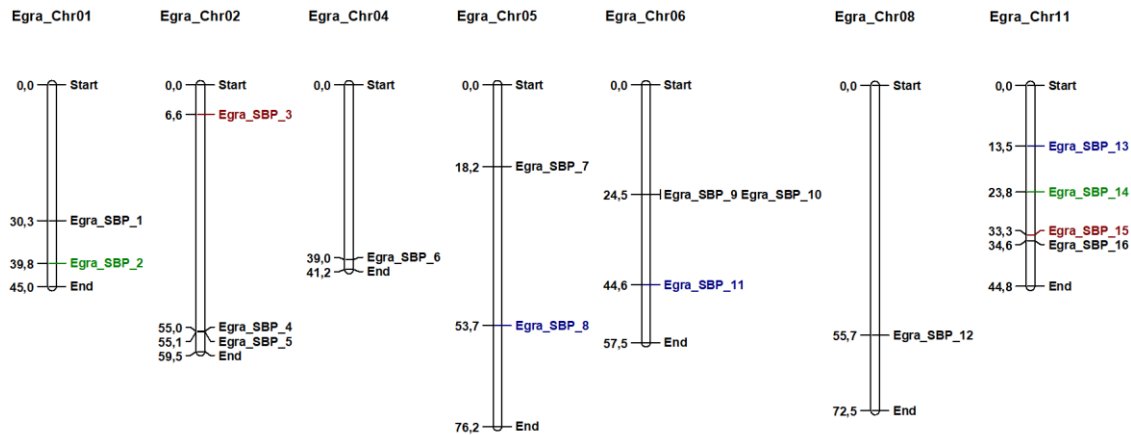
Egra_Chr01

0,0 Start
30,3 Egra_SBP_1
39,8 Egra_SBP_2
45,0 End

Egra_Chr02

0,0 Start
6,6 Egra_SBP_3
55,0 Egra_SBP_4
55,1 Egra_SBP_5
59,5 End

Egra_Chr04

0,0 Start
39,0 Egra_SBP_6
41,2 End

Egra_Chr05

0,0 Start
18,2 Egra_SBP_7
53,7 Egra_SBP_8
76,2 End

Egra_Chr06

0,0 Start
24,5 Egra_SBP_9 Egra_SBP_10
44,6 Egra_SBP_11
57,5 End

Egra_Chr08

0,0 Start
55,7 Egra_SBP_12
72,5 End

Egra_Chr11

0,0 Start
13,5 Egra_SBP_13
23,8 Egra_SBP_14
33,3 Egra_SBP_15
34,6 Egra_SBP_16
44,8 End